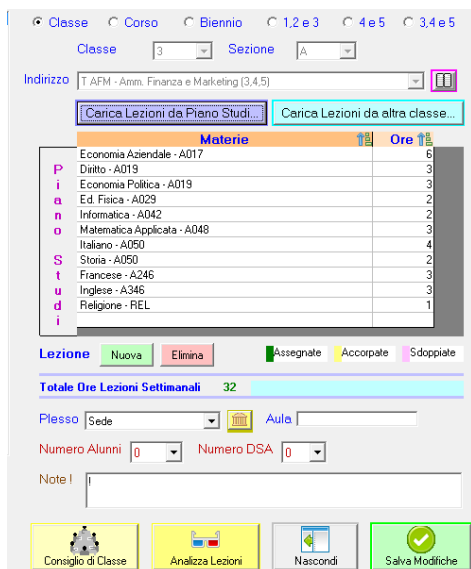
Classe Corso Biennio 1,2 e 3 4 e 5 3,4 e 5

Classe 3 Sezione A

Indirizzo T AFM - Amm. Finanza e Marketing (3,4,5)

Carica Lezioni da Piano Studi... Carica Lezioni da altra classe...

Piano Studi

| Materie | Ore |
|---|---|
| Economia Aziendale - A017 | 6 |
| Diritto - A019 | 3 |
| Economia Politica - A019 | 3 |
| Ed. Fisica - A029 | 2 |
| Informatica - A042 | 2 |
| Matematica Applicata - A048 | 3 |
| Italiano - A050 | 4 |
| Storia - A050 | 2 |
| Francese - A246 | 3 |
| Inglese - A346 | 3 |
| Religione - REL | 1 |

Lezione Nuova Elimina Assegnate Accorpate Sdoppiate

Totale Ore Lezioni Settimanali 32

Plesso Sede Aula

Numero Alunni 0 Numero DSA 0

Note !

Consiglio di Classe Analizza Lezioni Nascondi Salva Modifiche